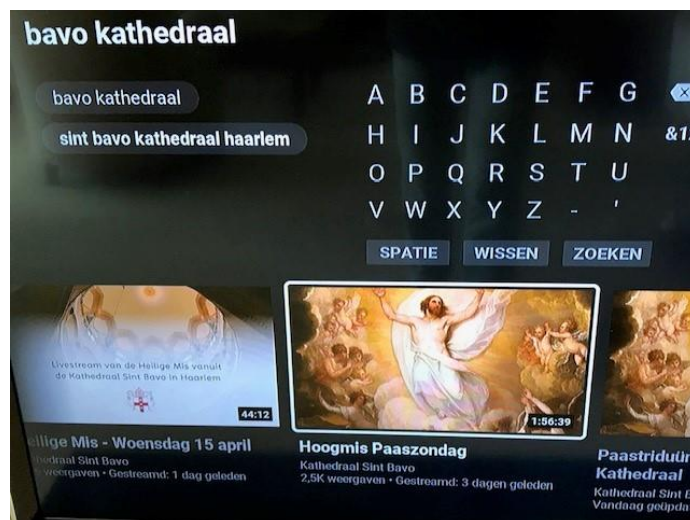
bavo kathedraal

bavo kathedraal

sint bavo kathedraal haarlem

A B C D E F G
H I J K L M N &1
O P Q R S T U
V W X Y Z - '

SPATIE WISSEN ZOEKEN

Livestream van de Heilige Mis vanuit de Kathedraal Sint Bavo in Haarlem

44:12

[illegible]ilige Mis - Woensdag 15 april
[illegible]hedraal Sint Bavo
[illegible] weergaven • Gestreamd: 1 dag geleden

1:56:39

Hoogmis Paaszondag
Kathedraal Sint Bavo
2,5K weergaven • Gestreamd: 3 dagen geleden

Paastriduü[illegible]
Kathedraal
Kathedraal Sint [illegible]
Vandaag geüpda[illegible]